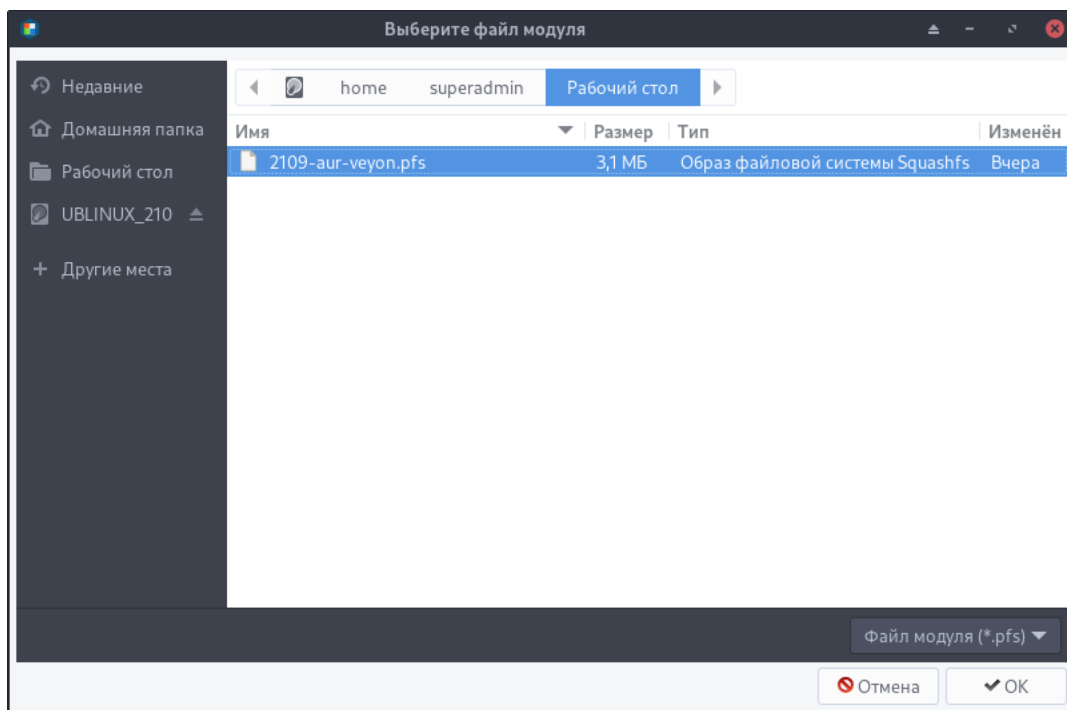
Выберите файл модуля

Недавние
Домашняя папка
Рабочий стол
UBLINUX_210
+ Другие места

home superadmin Рабочий стол

| Имя | Размер | Тип | Изменён |
|---|---|---|---|
| 2109-aur-veyon.pfs | 3,1 МБ | Образ файловой системы Squashfs | Вчера |

Файл модуля (*.pfs)

Отмена
OK